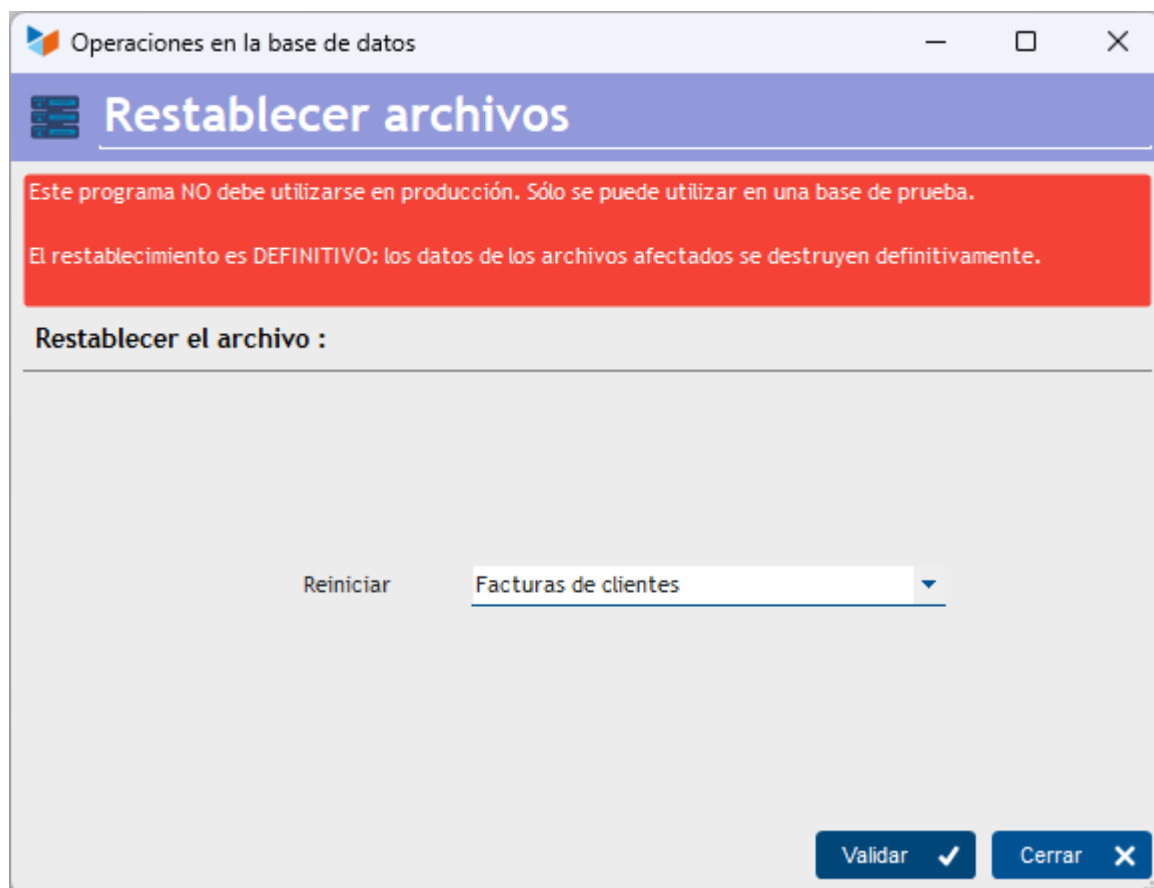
Operaciones en la base de datos

Restablecer archivos

Este programa NO debe utilizarse en producción. Sólo se puede utilizar en una base de prueba.

El restablecimiento es DEFINITIVO: los datos de los archivos afectados se destruyen definitivamente.

Restablecer el archivo :

Reiniciar

Facturas de clientes

Validar

Cerrar